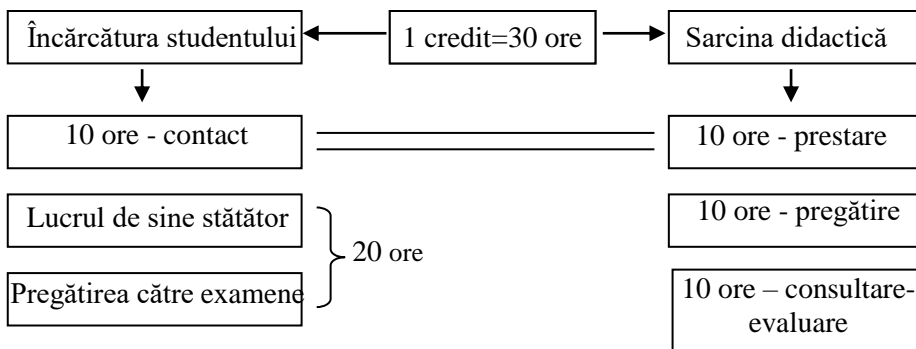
Încărcătura studentului

1 credit=30 ore

Sarcina didactică

10 ore - contact

10 ore - prestare

Lucrul de sine stătător

Pregătirea către examene

20 ore

10 ore - pregătire

10 ore – consultare-evaluare